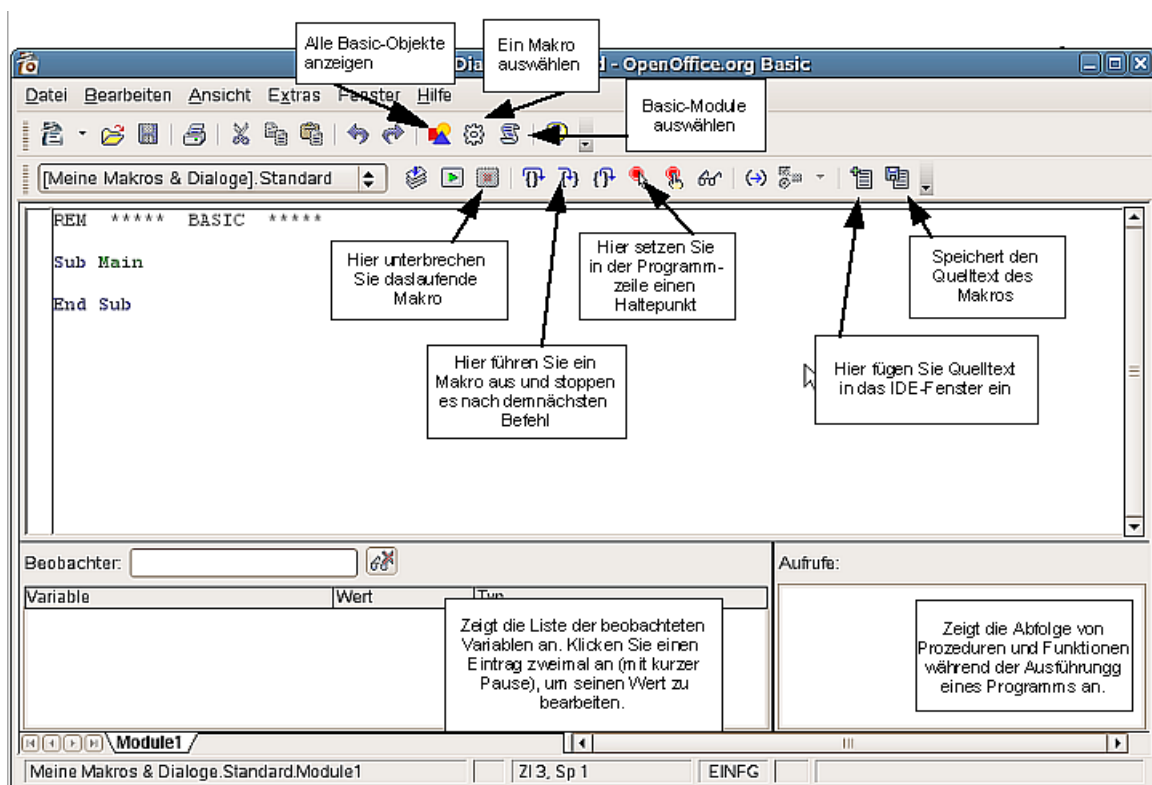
Alle Basic-Objekte anzeigen

Ein Makro auswählen

Dia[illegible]d - OpenOffice.org Basic

Datei Bearbeiten Ansicht Extras Fenster Hilfe

Basic-Module auswählen

[Meine Makros & Dialoge].Standard

REM ***** BASIC *****

Sub Main

End Sub

Hier unterbrechen Sie daslaufende Makro

Hier setzen Sie in der Programmzeile einen Haltepunkt

Speichert den Quelltext des Makros

Hier führen Sie ein Makro aus und stoppen es nach demnächsten Befehl

Hier fügen Sie Quelltext in das IDE-Fenster ein

Beobachter:

Aufrufe:

| Variable | Wert | Typ |
|---|---|---|

Zeigt die Liste der beobachteten Variablen an. Klicken Sie einen Eintrag zweimal an (mit kurzer Pause), um seinen Wert zu bearbeiten.

Zeigt die Abfolge von Prozeduren und Funktionen während der Ausführungg eines Programms an.

Module1

Meine Makros & Dialoge.Standard.Module1 | Zl 3, Sp 1 | EINFG